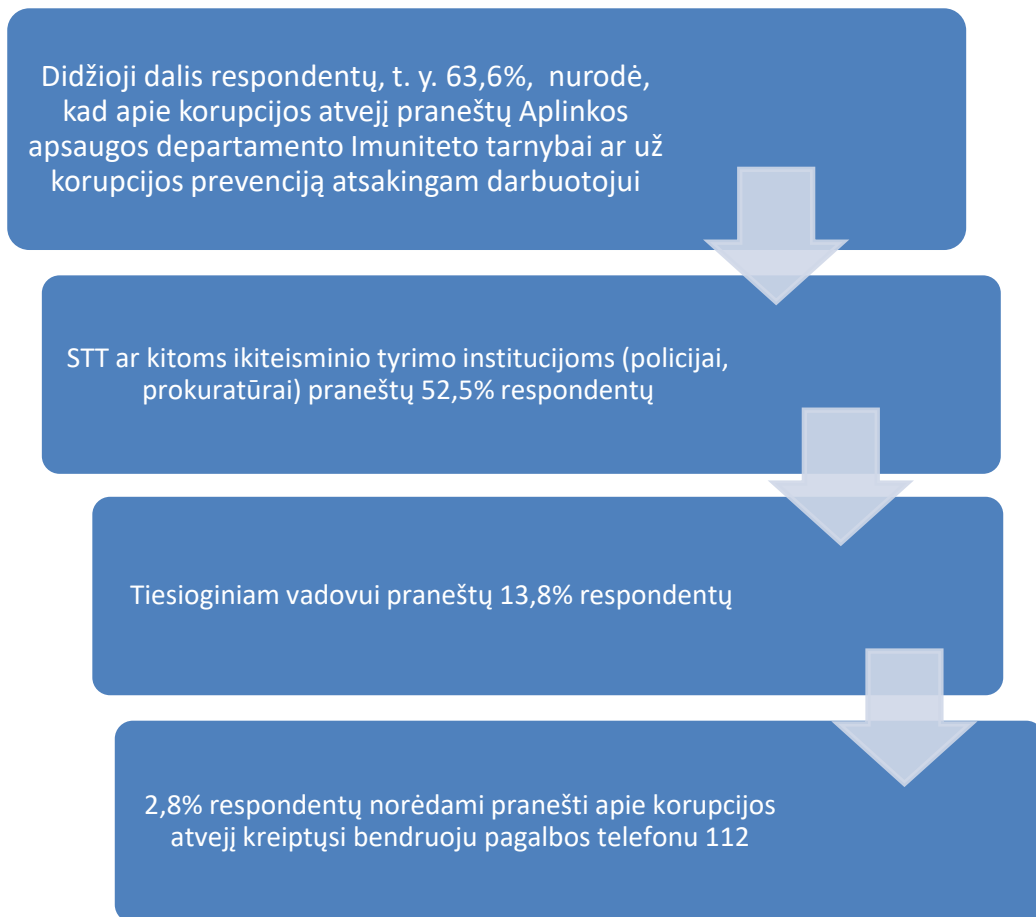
Didžioji dalis respondentų, t. y. 63,6%, nurodė, kad apie korupcijos atvejį praneštų Aplinkos apsaugos departamento Imuniteto tarnybai ar už korupcijos prevenciją atsakingam darbuotojui

STT ar kitoms ikiteisminio tyrimo institucijoms (policijai, prokuratūrai) praneštų 52,5% respondentų

Tiesioginiam vadovui praneštų 13,8% respondentų

2,8% respondentų norėdami pranešti apie korupcijos atvejį kreiptųsi bendruoju pagalbos telefonu 112